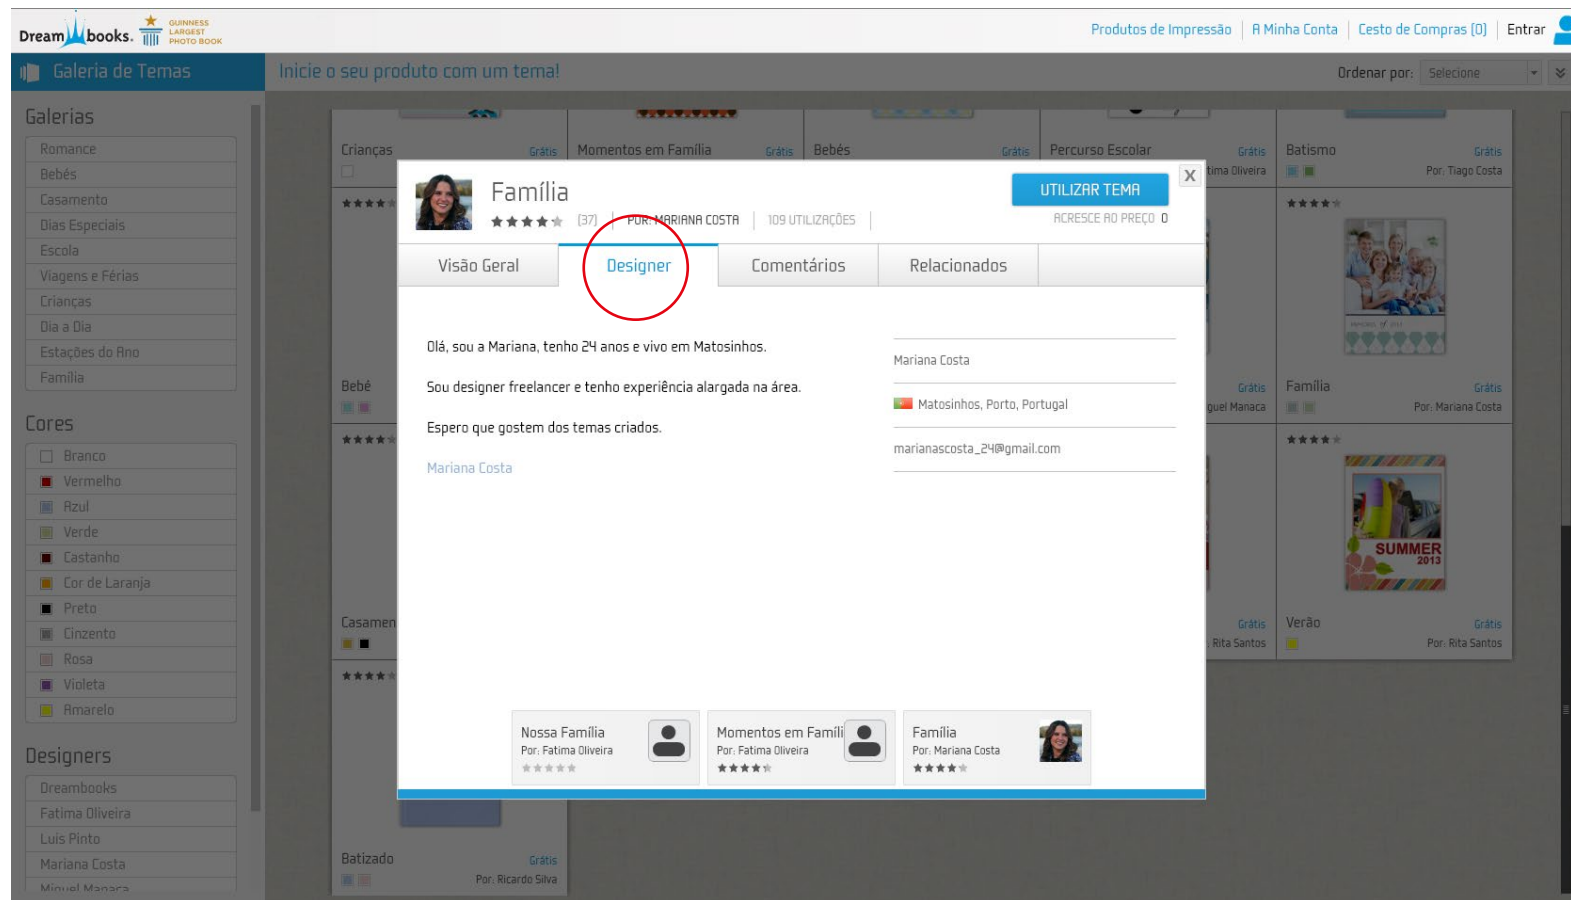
Dreambooks. GUINNESS LARGEST PHOTO BOOK

Produtos de Impressão | A Minha Conta | Cesto de Compras (0) | Entrar

Galeria de Temas

Inicie o seu produto com um tema!

Ordenar por: Selecione

Galerias
Romance
Bebés
Casamento
Dias Especiais
Escola
Viagens e Férias
Crianças
Dia a Dia
Estações do Ano
Família

Cores
Branco
Vermelho
Azul
Verde
Castanho
Cor de Laranja
Preto
Cinzento
Rosa
Violeta
Amarelo

Designers
Dreambooks
Fatima Oliveira
Luis Pinto
Mariana Costa
Miguel Manaca

Crianças Grátis
Momentos em Família Grátis
Bebés Grátis
Percurso Escolar Grátis
Batismo Grátis
Por: Tiago Costa
Bebé
Grátis
Família Grátis
Por: Mariana Costa
Casamen
Grátis
Verão Grátis
Por: Rita Santos
Rita Santos
Batizado Grátis
Por: Ricardo Silva
SUMMER 2013

Família
(37) | POR: MARIANA COSTA | 109 UTILIZAÇÕES
UTILIZAR TEMA
ACRESCE AO PREÇO 0
X

Visão Geral | Designer | Comentários | Relacionados

Olá, sou a Mariana, tenho 24 anos e vivo em Matosinhos.

Sou designer freelancer e tenho experiência alargada na área.

Espero que gostem dos temas criados.

Mariana Costa

Mariana Costa
Matosinhos, Porto, Portugal
marianascosta_24@gmail.com

Nossa Família
Por: Fatima Oliveira
Momentos em Famíli
Por: Fatima Oliveira
Família
Por: Mariana Costa